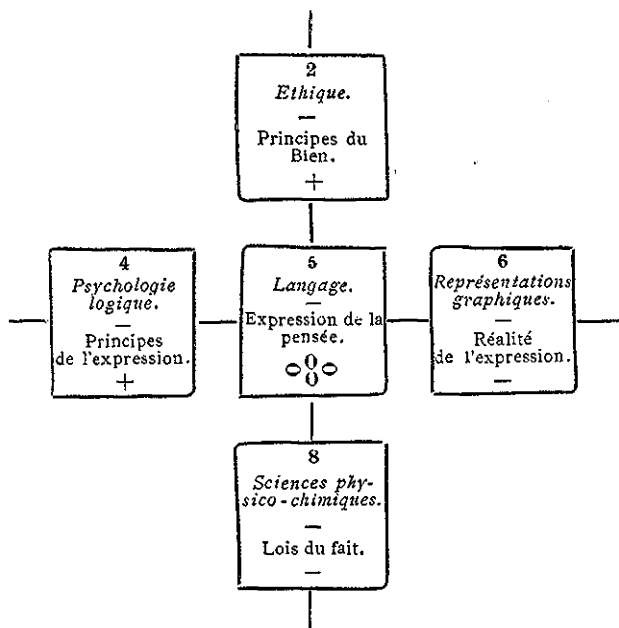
2
*Ethique.*
—
Principes du Bien.
+

4
*Psychologie logique.*
—
Principes de l'expression.
+

5
*Langage.*
—
Expression de la pensée.
$\circ\overset{0}{\underset{0}{}}\circ$

6
*Représentations graphiques.*
—
Réalité de l'expression.
—

8
*Sciences physico-chimiques.*
—
Lois du fait.
—